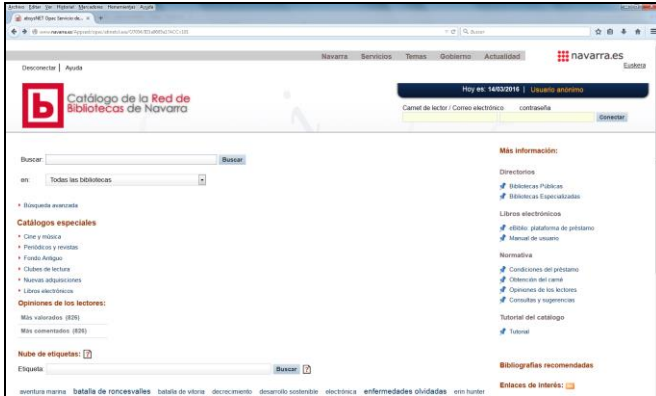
Archivo Editar Ver Historial Marcadores Herramientas Ayuda

absysNET Opac Servicio de... ×

www.navarra.es/appsext/opac/abnetcl.exe/O7094/ID5a8605a0?ACC=101

Buscar

Navarra Servicios Temas Gobierno Actualidad

navarra.es

Euskera

Desconectar | Ayuda

Catálogo de la Red de Bibliotecas de Navarra

Hoy es: 14/03/2016 | Usuario anónimo

Carnet de lector / Correo electrónico contraseña

Conectar

Buscar: Buscar

en: Todas las bibliotecas

» Búsqueda avanzada

Catálogos especiales

» Cine y música
» Periódicos y revistas
» Fondo Antiguo
» Clubes de lectura
» Nuevas adquisiciones
» Libros electrónicos

Opiniones de los lectores:

Más valorados (826)
Más comentados (826)

Nube de etiquetas:

Etiqueta: Buscar

aventura marina batalla de roncesvalles batalla de vitoria decrecimiento desarrollo sostenible electrónica enfermedades olvidadas erin hunter

Más información:

Directorios

Bibliotecas Públicas
Bibliotecas Especializadas

Libros electrónicos

eBiblio: plataforma de préstamo
Manual de usuario

Normativa

Condiciones del préstamo
Obtención del carné
Opiniones de los lectores
Consultas y sugerencias

Tutorial del catálogo

Tutorial

Bibliografías recomendadas

Enlaces de interés: